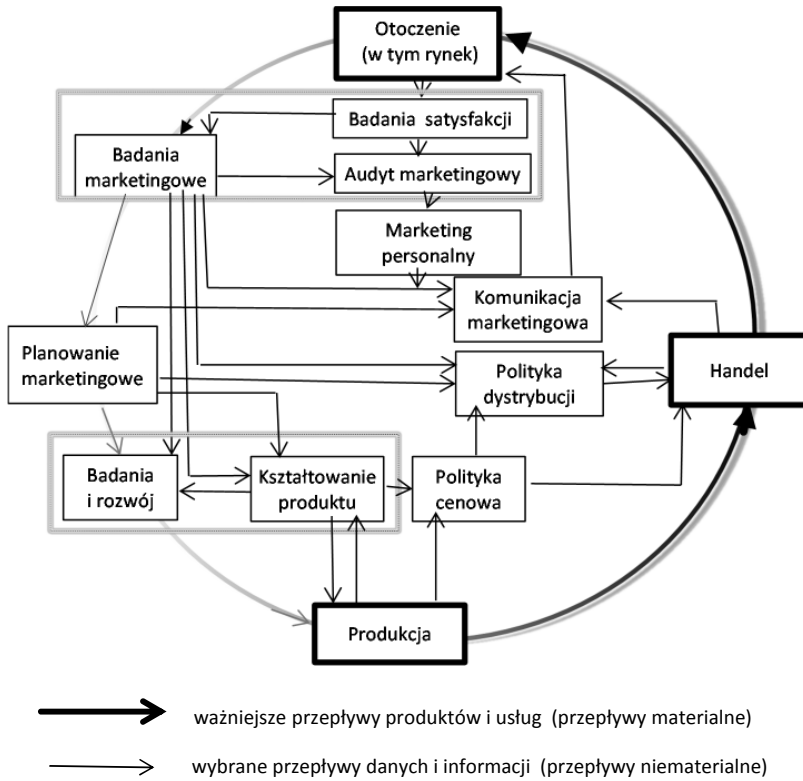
Otoczenie (w tym rynek)

Badania satysfakcji

Badania marketingowe

Audyt marketingowy

Marketing personalny

Komunikacja marketingowa

Planowanie marketingowe

Polityka dystrybucji

Handel

Badania i rozwój

Kształtowanie produktu

Polityka cenowa

Produkcja

ważniejsze przepływy produktów i usług (przepływy materialne)

wybrane przepływy danych i informacji (przepływy niematerialne)